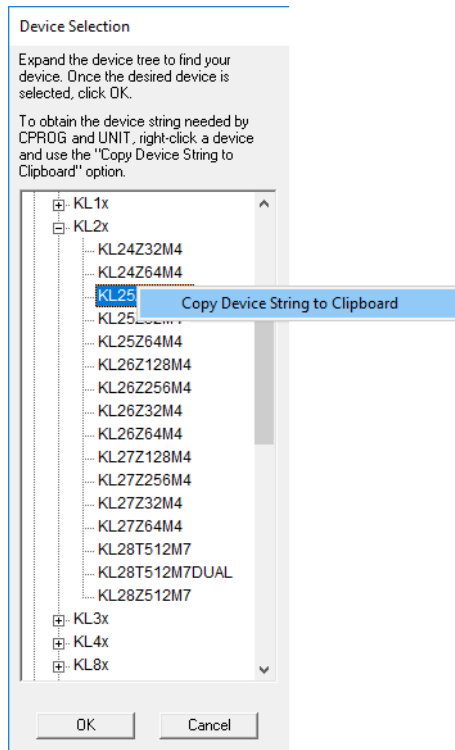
Device Selection

Expand the device tree to find your device. Once the desired device is selected, click OK.

To obtain the device string needed by CPROG and UNIT, right-click a device and use the "Copy Device String to Clipboard" option.

KL1x
KL2x
KL24Z32M4
KL24Z64M4
KL25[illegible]
Copy Device String to Clipboard
KL25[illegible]
KL25Z64M4
KL26Z128M4
KL26Z256M4
KL26Z32M4
KL26Z64M4
KL27Z128M4
KL27Z256M4
KL27Z32M4
KL27Z64M4
KL28T512M7
KL28T512M7DUAL
KL28Z512M7
KL3x
KL4x
KL8x

OK
Cancel